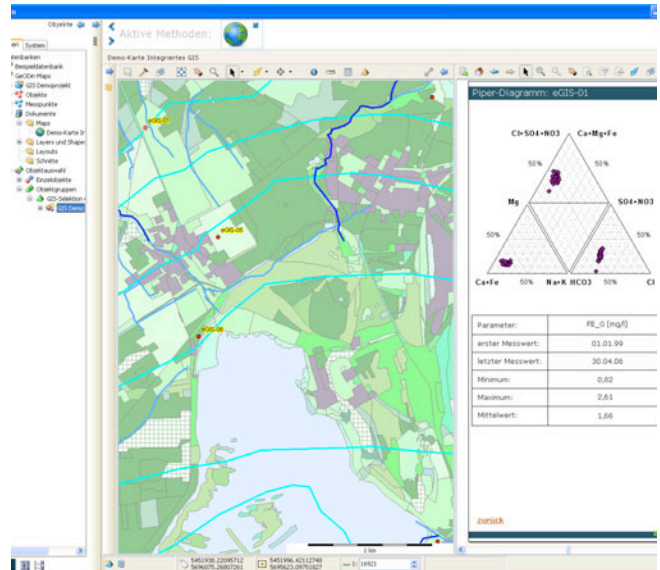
Objekte

Aktive Methoden:

en System

tenbanken
Beispieldatenbank
GeODin Maps
GIS Demoprojekt
Objekte
Messpunkte
Dokumente
Maps
Demo-Karte In
Layers und Shape
Layouts
Schnitte
Objektauswahl
Einzelobjekte
Objektgruppen
GIS-Selektion
GIS Demo

Demo-Karte Integriertes GIS

eGIS-01
eGIS-05
eGIS-06

1 km

5451938.22095712 5696075.26007261
5451996.42112746 5695623.09751627
1: 16921

Piper-Diagramm: eGIS-01

Cl+SO4+NO3
Ca+Mg+Fe
50%
50%
Mg
SO4+NO3
50%
50%
Ca+Fe
50%
Na+K
HCO3
50%
Cl

| Parameter: | FE_G [mg/l] |
|---|---|
| erster Messwert: | 01.01.99 |
| letzter Messwert: | 30.04.06 |
| Minimum: | 0,82 |
| Maximum: | 2,61 |
| Mittelwert: | 1,66 |

zurück